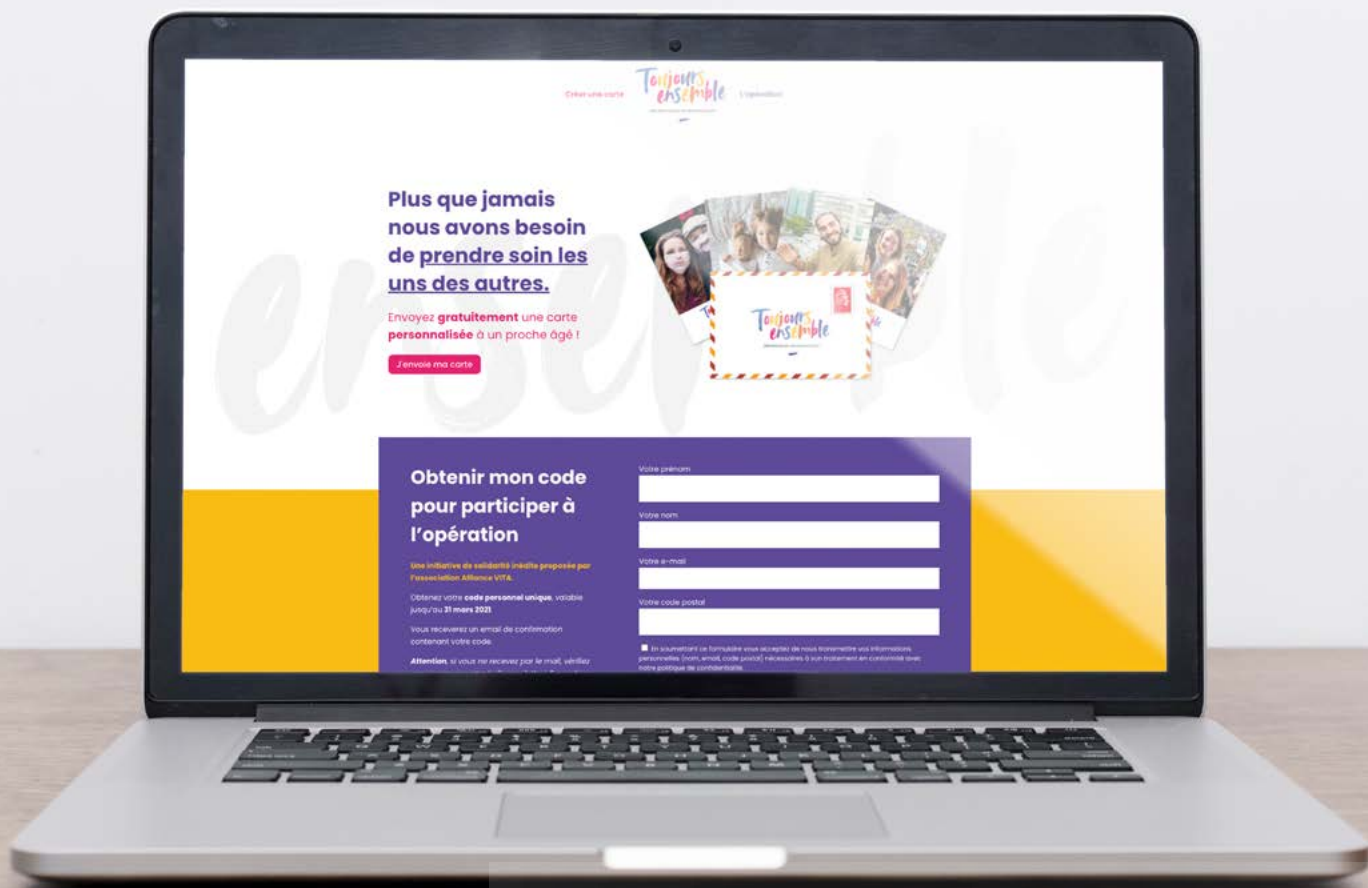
Créer une carte Toujours ensemble L'opération

Plus que jamais nous avons besoin de prendre soin les uns des autres.

Envoyez gratuitement une carte personnalisée à un proche âgé !

J'envoie ma carte

Toujours ensemble

ensemble

Obtenir mon code pour participer à l'opération

Une initiative de solidarité inédite proposée par l'association Alliance VITA.

Obtenez votre code personnel unique, valable jusqu'au 31 mars 2021.

Vous recevrez un email de confirmation contenant votre code.

Attention, si vous ne recevez pas le mail, vérifiez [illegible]

Votre prénom

Votre nom

Votre e-mail

Votre code postal

En soumettant ce formulaire vous acceptez de nous transmettre vos informations personnelles (nom, email, code postal) nécessaires à son traitement en conformité avec notre politique de confidentialité.